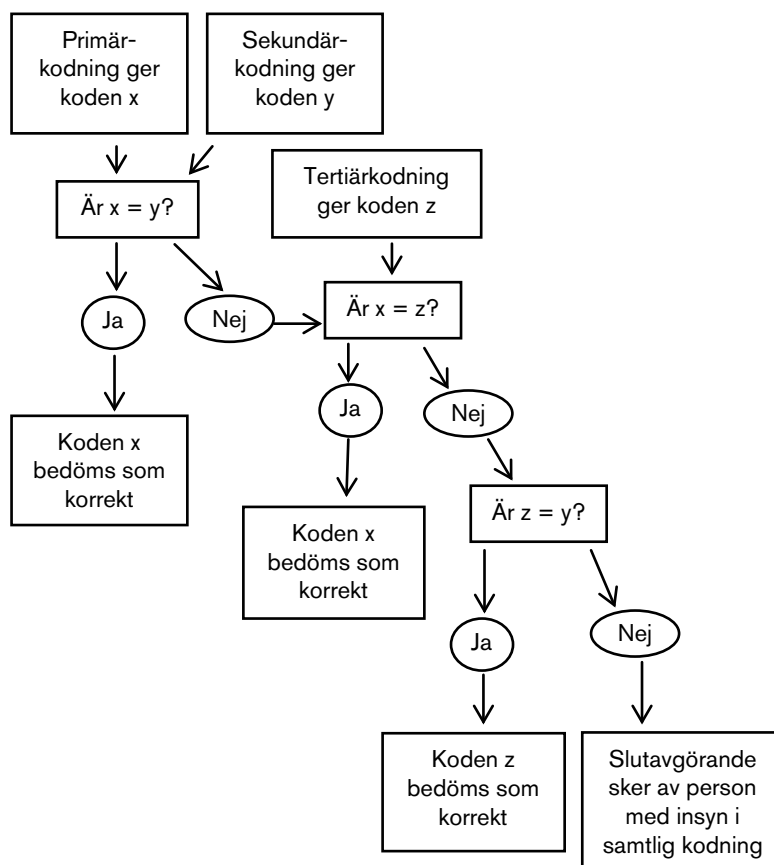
Primärkodning ger koden x

Sekundärkodning ger koden y

Är x = y?

Tertiärkodning ger koden z

Ja

Nej

Är x = z?

Koden x bedöms som korrekt

Ja

Nej

Koden x bedöms som korrekt

Är z = y?

Ja

Nej

Koden z bedöms som korrekt

Slutavgörande sker av person med insyn i samtlig kodning